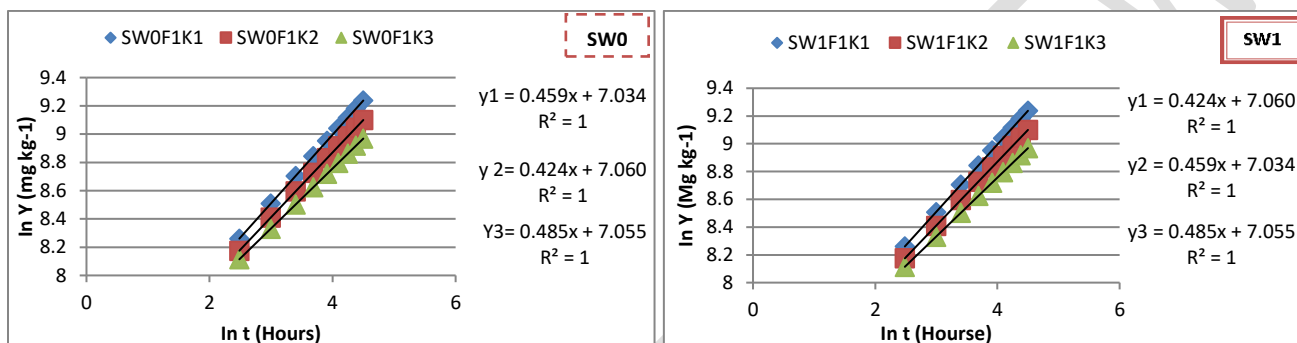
SW0F1K1 SW0F1K2 SW0F1K3

SW0

ln Y (mg kg-1)

9.4
9.2
9
8.8
8.6
8.4
8.2
8

0 2 4 6

ln t (Hours)

y1 = 0.459x + 7.034
R² = 1

y 2= 0.424x + 7.060
R² = 1

Y3= 0.485x + 7.055
R² = 1

SW1F1K1 SW1F1K2 SW1F1K3

SW1

ln Y (Mg kg-1)

9.4
9.2
9
8.8
8.6
8.4
8.2
8

0 2 4 6

ln t (Hourse)

y1 = 0.424x + 7.060
R² = 1

y2 = 0.459x + 7.034
R² = 1

y3 = 0.485x + 7.055
R² = 1